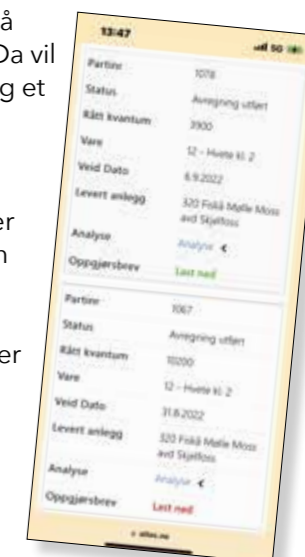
å
Da vil
g et

er
n

er

13:47

Parti 1078
Status Avregning utført
Rått kvantum 3900
Vare 12 - Hvete kl. 2
Veid Dato 6.9.2022
Levert anlegg 320 Fiskå Mølle Moss avd Skjelfoss
Analyse Analyse
Oppgjørsbrev Last ned

Parti 1067
Status Avregning utført
Rått kvantum 10200
Vare 12 - Hvete kl. 2
Veid Dato 31.8.2022
Levert anlegg 320 Fiskå Mølle Moss avd Skjelfoss
Analyse Analyse
Oppgjørsbrev Last ned

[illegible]